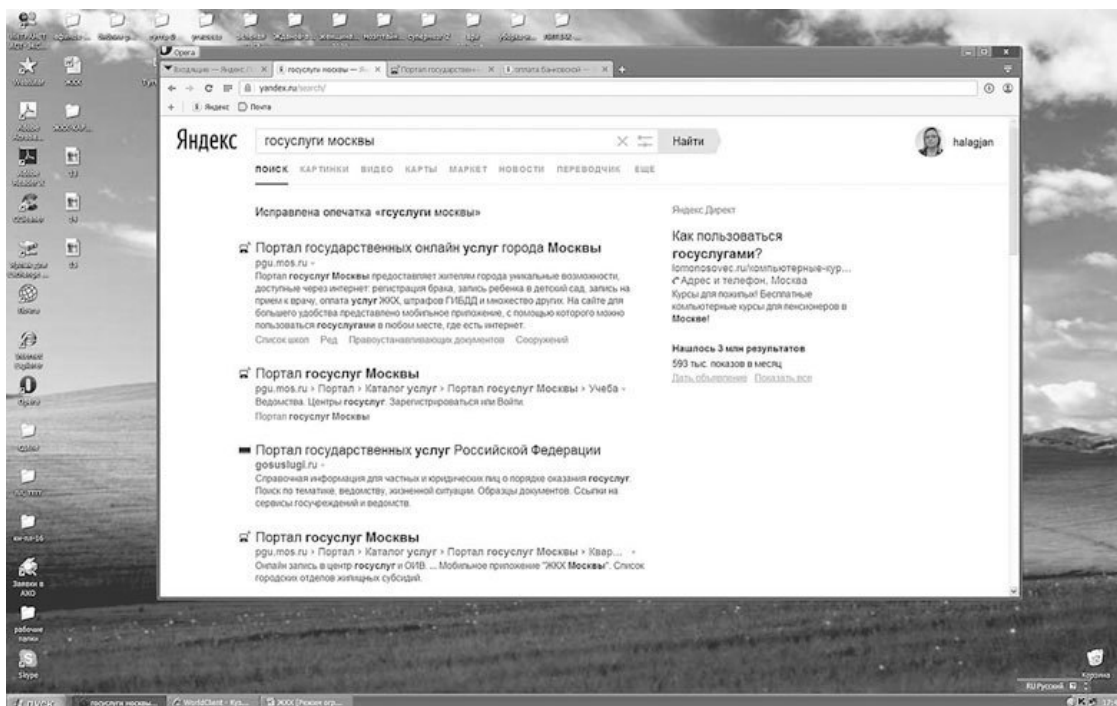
Opera

Входящие — Яндекс | госуслуги москвы — Я | Портал государствен | оплата банковской

yandex.ru/search/

Яндекс Почта

Яндекс

госуслуги москвы

Найти

halagjan

ПОИСК КАРТИНКИ ВИДЕО КАРТЫ МАРКЕТ НОВОСТИ ПЕРЕВОДЧИК ЕЩЁ

Исправлена опечатка «гсуслуги москвы»

Портал государственных онлайн услуг города Москвы
pgu.mos.ru
Портал госуслуг Москвы предоставляет жителям города уникальные возможности, доступные через интернет: регистрация брака, запись ребенка в детский сад, запись на прием к врачу, оплата услуг ЖКХ, штрафов ГИБДД и множество других. На сайте для большего удобства представлено мобильное приложение, с помощью которого можно пользоваться госуслугами в любом месте, где есть интернет.
Список школ Ред Правоустанавливающих документов Сооружений

Портал госуслуг Москвы
pgu.mos.ru › Портал › Каталог услуг › Портал госуслуг Москвы › Учеба
Ведомства. Центры госуслуг. Зарегистрироваться или Войти.
Портал госуслуг Москвы

Портал государственных услуг Российской Федерации
gosuslugi.ru
Справочная информация для частных и юридических лиц о порядке оказания госуслуг. Поиск по тематике, ведомству, жизненной ситуации. Образцы документов. Ссылки на сервисы госучреждений и ведомств.

Портал госуслуг Москвы
pgu.mos.ru › Портал › Каталог услуг › Портал госуслуг Москвы › Квар...
Онлайн запись в центр госуслуг и ОИВ. ... Мобильное приложение "ЖКХ Москвы". Список городских отделов жилищных субсидий.

Яндекс.Директ

Как пользоваться госуслугами?
lomonosovec.ru/компьютерные-кур...
Адрес и телефон, Москва
Курсы для пожилых! Бесплатные компьютерные курсы для пенсионеров в Москве!

Нашлось 3 млн результатов
593 тыс. показов в месяц
Дать объявление Показать все

Word
Skype
Заявки в АХО
рабочие папки
Opera
Корзина
пуск
госуслуги москвы
WorldClient
ЖКХ
RU Русский